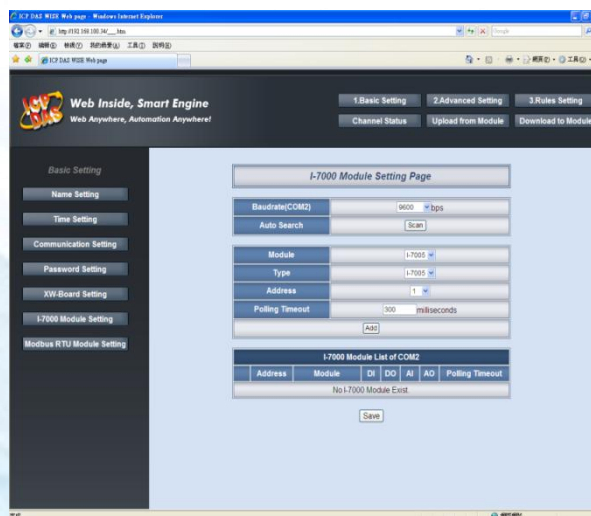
ICP DAS WISE Web page - Windows Internet Explorer

http://192.168.100.34/___.htm

Google

檔案(F) 編輯(E) 檢視(V) 我的最愛(A) 工具(T) 說明(H)

ICP DAS WISE Web page

網頁(P) • 工具(O) •

ICP DAS

Web Inside, Smart Engine

Web Anywhere, Automation Anywhere!

1.Basic Setting

2.Advanced Setting

3.Rules Setting

Channel Status

Upload from Module

Download to Module

Basic Setting

Name Setting

Time Setting

Communication Setting

Password Setting

XW-Board Setting

I-7000 Module Setting

Modbus RTU Module Setting

I-7000 Module Setting Page

| Baudrate(COM2) | 9600 bps |
|---|---|
| Auto Search | Scan |

| Module | I-7005 |
|---|---|
| Type | I-7005 |
| Address | 1 |
| Polling Timeout | 300 milliseconds |

Add

I-7000 Module List of COM2

| | Address | Module | DI | DO | AI | AO | Polling Timeout |
|---|---|---|---|---|---|---|---|
| No I-7000 Module Exist. | | | | | | | |

Save

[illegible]

網際網路